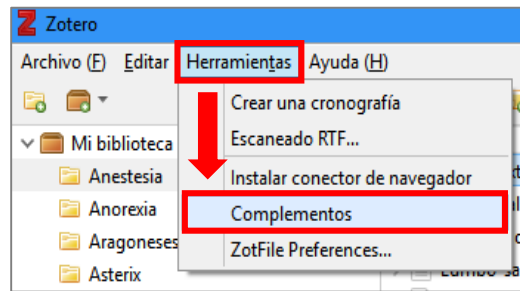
Zotero

Archivo (F) Editar Herramientas Ayuda (H)

Mi biblioteca
Anestesia
Anorexia
Aragoneses
Asterix

Crear una cronografía
Escaneado RTF...
Instalar conector de navegador
Complementos
ZotFile Preferences...